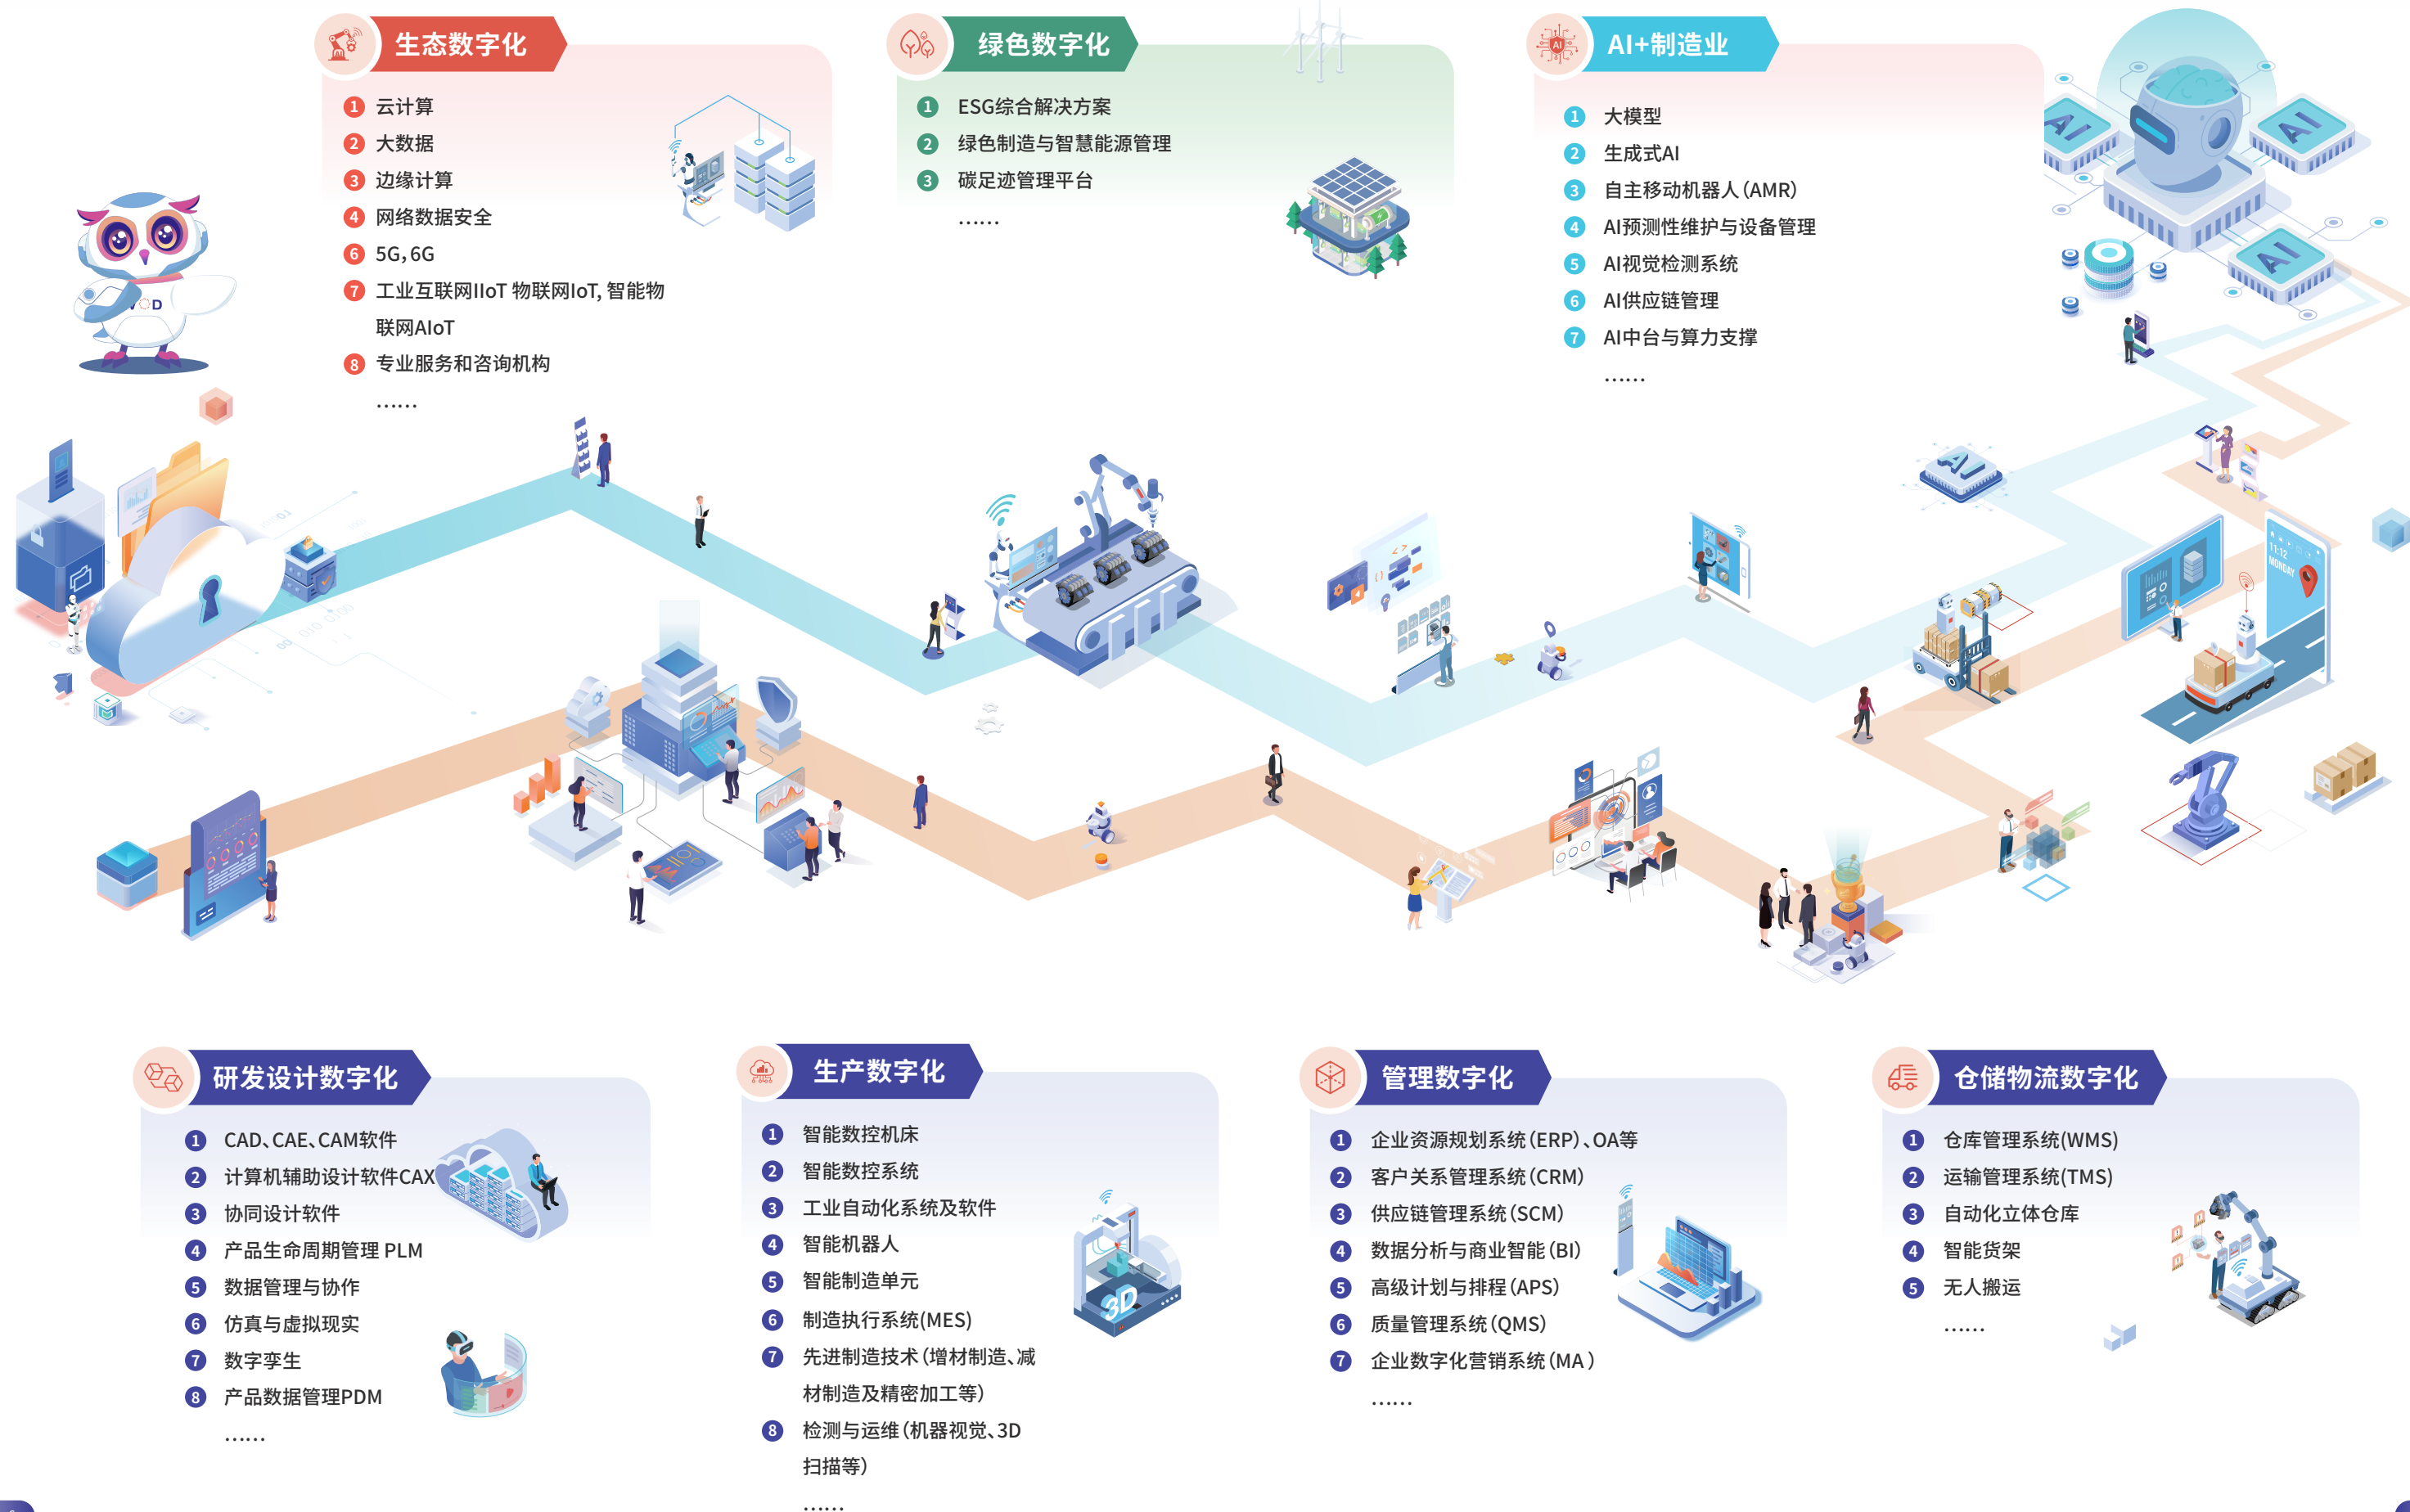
生态数字化

1 云计算
2 大数据
3 边缘计算
4 网络数据安全
6 5G，6G
7 工业互联网IIoT 物联网IoT, 智能物联网AIoT
8 专业服务和咨询机构
……

绿色数字化

1 ESG综合解决方案
2 绿色制造与智慧能源管理
3 碳足迹管理平台
……

AI+制造业

1 大模型
2 生成式AI
3 自主移动机器人（AMR）
4 AI预测性维护与设备管理
5 AI视觉检测系统
6 AI供应链管理
7 AI中台与算力支撑
……

研发设计数字化

1 CAD、CAE、CAM软件
2 计算机辅助设计软件CAX
3 协同设计软件
4 产品生命周期管理 PLM
5 数据管理与协作
6 仿真与虚拟现实
7 数字孪生
8 产品数据管理PDM
……

生产数字化

1 智能数控机床
2 智能数控系统
3 工业自动化系统及软件
4 智能机器人
5 智能制造单元
6 制造执行系统(MES)
7 先进制造技术（增材制造、减材制造及精密加工等）
8 检测与运维（机器视觉、3D扫描等）
……

管理数字化

1 企业资源规划系统（ERP）、OA等
2 客户关系管理系统（CRM）
3 供应链管理系统（SCM）
4 数据分析与商业智能（BI）
5 高级计划与排程（APS）
6 质量管理系统（QMS）
7 企业数字化营销系统（MA）
……

仓储物流数字化

1 仓库管理系统(WMS)
2 运输管理系统(TMS)
3 自动化立体仓库
4 智能货架
5 无人搬运
……